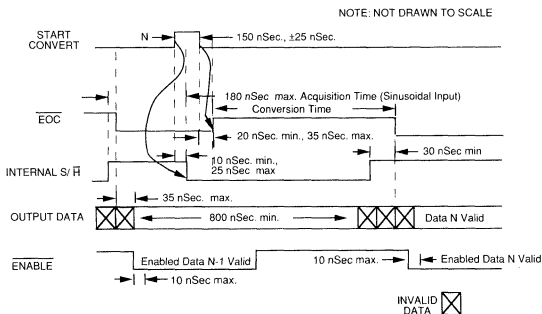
NOTE: NOT DRAWN TO SCALE

START CONVERT

N

150 nSec., ±25 nSec.

180 nSec max. Acquisition Time (Sinusoidal Input)

Conversion Time

$\overline{EOC}$

20 nSec. min., 35 nSec. max.

INTERNAL S/ $\overline{H}$

10 nSec. min., 25 nSec. max

30 nSec min

35 nSec. max.

OUTPUT DATA

800 nSec. min.

Data N Valid

$\overline{ENABLE}$

Enabled Data N-1 Valid

10 nSec max.

Enabled Data N Valid

10 nSec max.

INVALID DATA